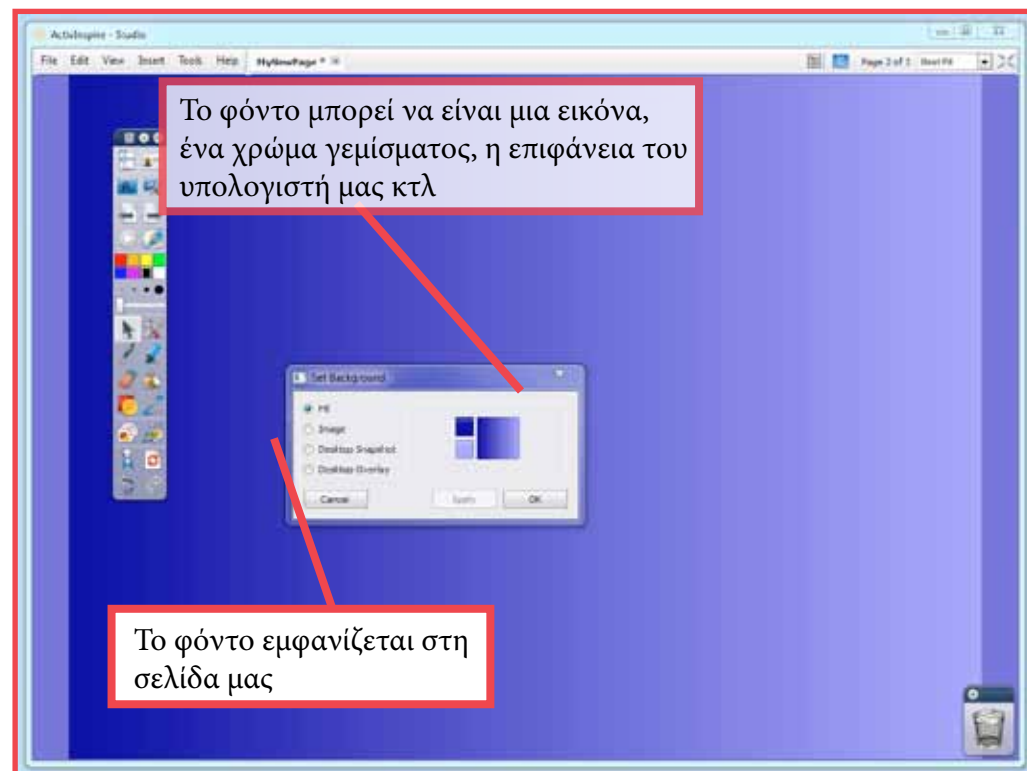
ActivInspire - Studio

File Edit View Insert Tools Help MyNewPage *

Page 1 of 1 Best Fit

Το φόντο μπορεί να είναι μια εικόνα, ένα χρώμα γεμίσματος, η επιφάνεια του υπολογιστή μας κτλ

Set Background

Fill

Image

Desktop Snapshot

Desktop Overlay

Cancel

Apply

OK

Το φόντο εμφανίζεται στη σελίδα μας